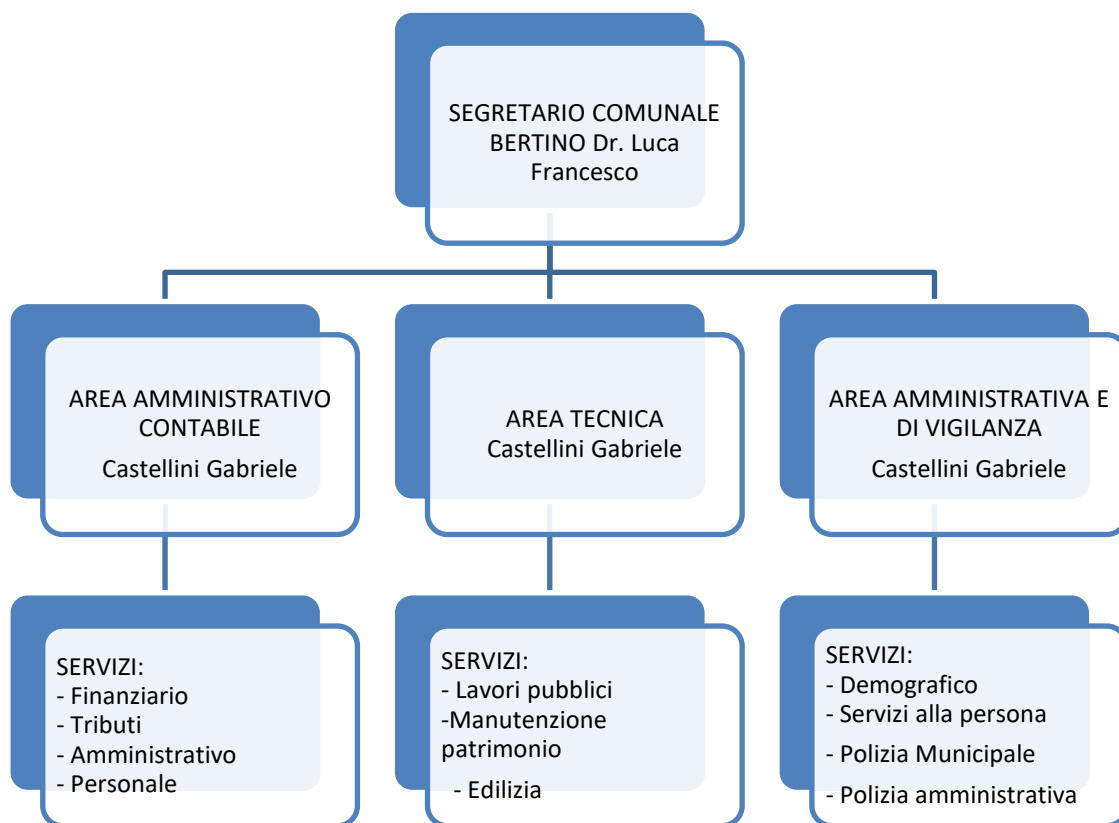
SEGRETARIO COMUNALE BERTINO Dr. Luca Francesco

AREA AMMINISTRATIVO CONTABILE
Castellini Gabriele

AREA TECNICA
Castellini Gabriele

AREA AMMINISTRATIVA E DI VIGILANZA
Castellini Gabriele

SERVIZI:
- Finanziario
- Tributi
- Amministrativo
- Personale

SERVIZI:
- Lavori pubblici
-Manutenzione patrimonio
- Edilizia

SERVIZI:
- Demografico
- Servizi alla persona
- Polizia Municipale
- Polizia amministrativa